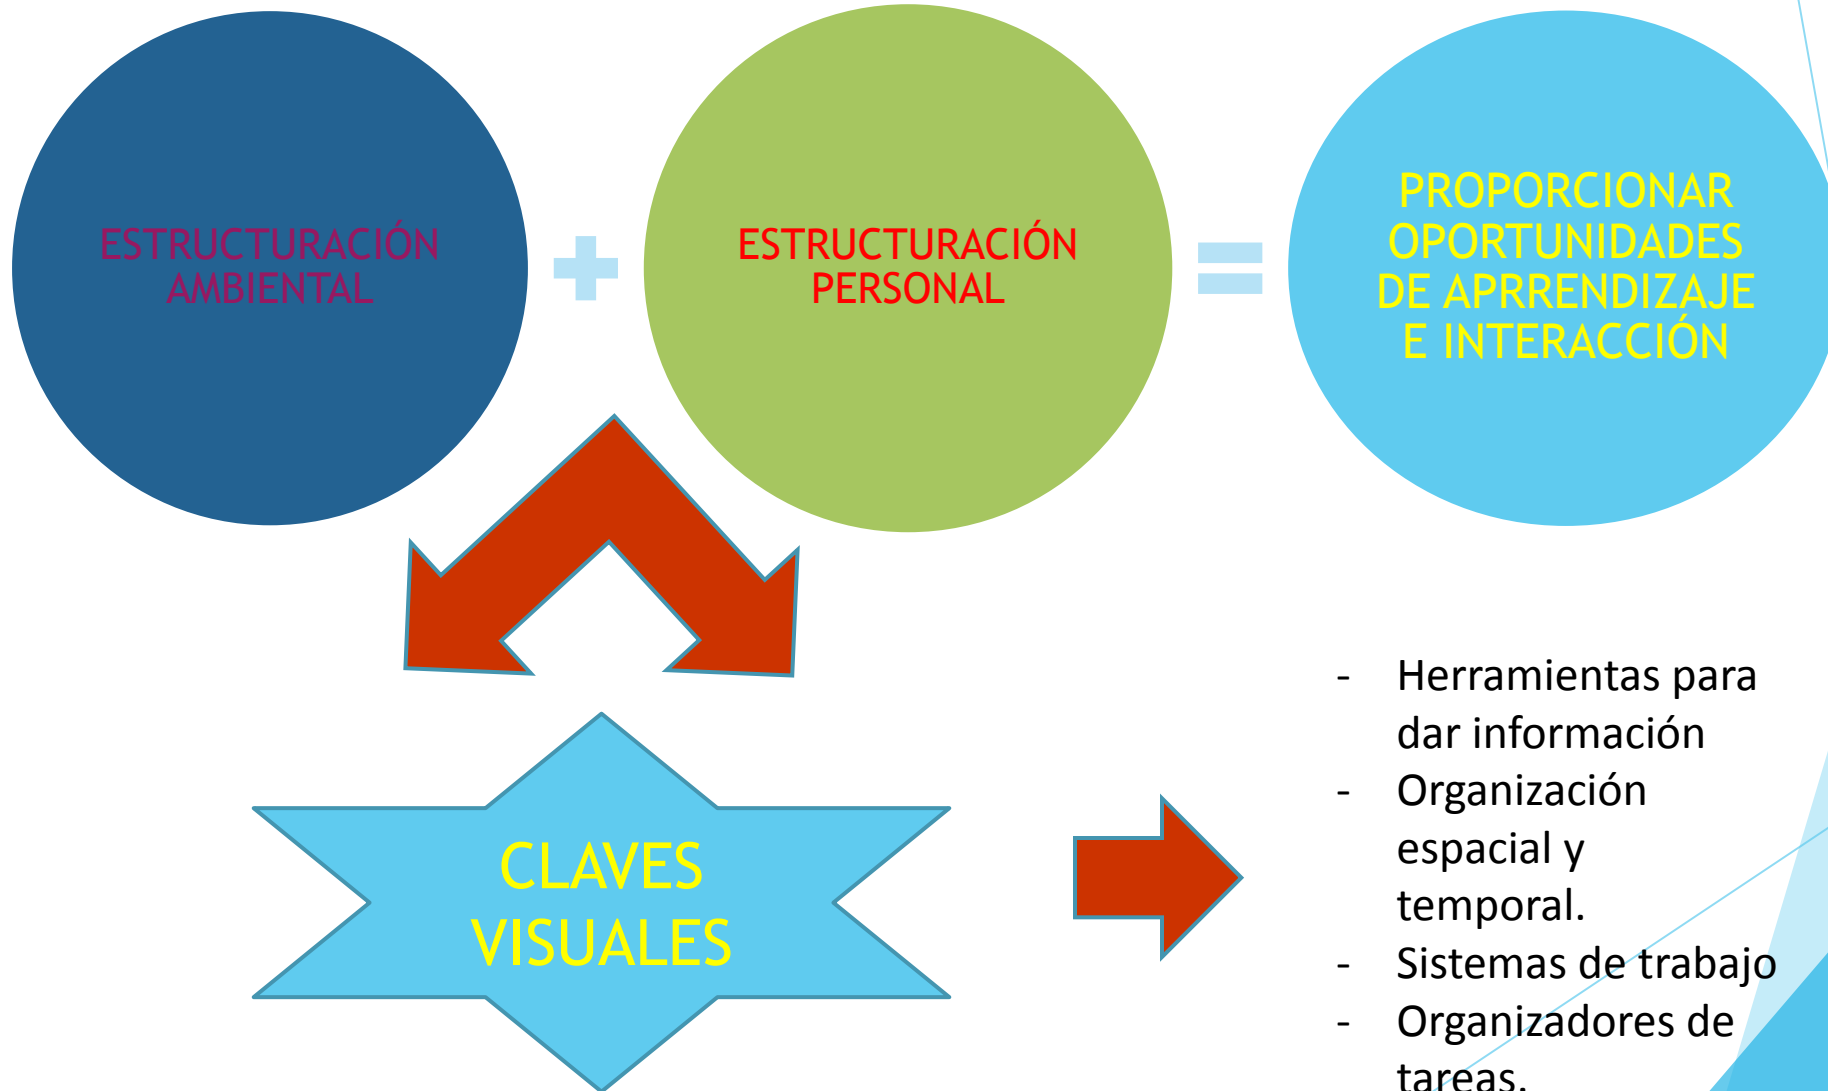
ESTRUCTURACIÓN AMBIENTAL

+

ESTRUCTURACIÓN PERSONAL

=

PROPORCIONAR OPORTUNIDADES DE APRRENDIZAJE E INTERACCIÓN

CLAVES VISUALES

- Herramientas para dar información
- Organización espacial y temporal.
- Sistemas de trabajo
- Organizadores de tareas.